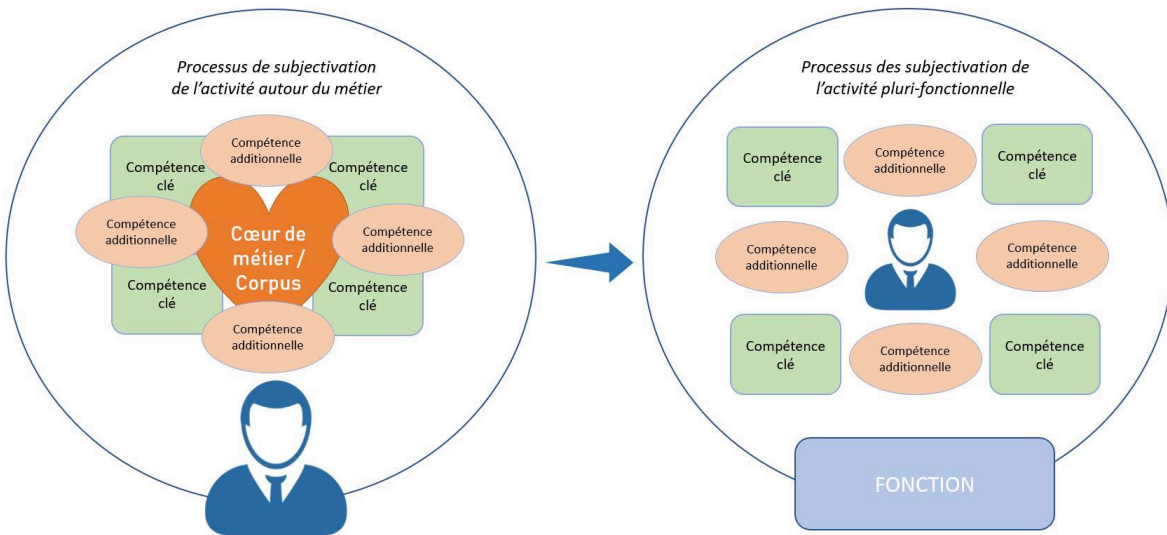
Processus de subjectivation de l'activité autour du métier

Compétence additionnelle

Compétence clé

Compétence clé

Compétence additionnelle

Cœur de métier / Corpus

Compétence additionnelle

Compétence clé

Compétence clé

Compétence additionnelle

Processus des subjectivation de l'activité pluri-fonctionnelle

Compétence clé

Compétence additionnelle

Compétence clé

Compétence additionnelle

Compétence additionnelle

Compétence clé

Compétence additionnelle

Compétence clé

FONCTION